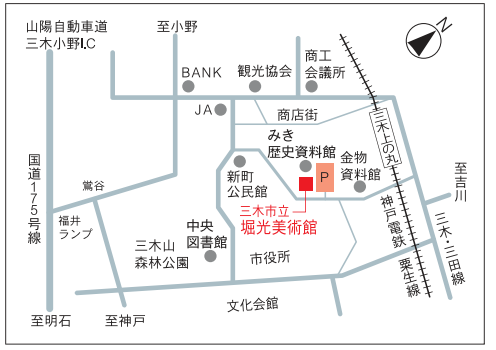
山陽自動車道
三木小野I.C

至小野

N

商工
会議所

BANK

観光協会

JA

商店街

三木上の丸

みき
歴史資料館

金物
資料館

至吉川

新町
公民館

P

国道175号線

鴬谷

三木市立
堀光美術館

神戸電鉄

三木・三田線

福井
ランプ

中央
図書館

粟生線

三木山
森林公園

市役所

文化会館

至明石

至神戸